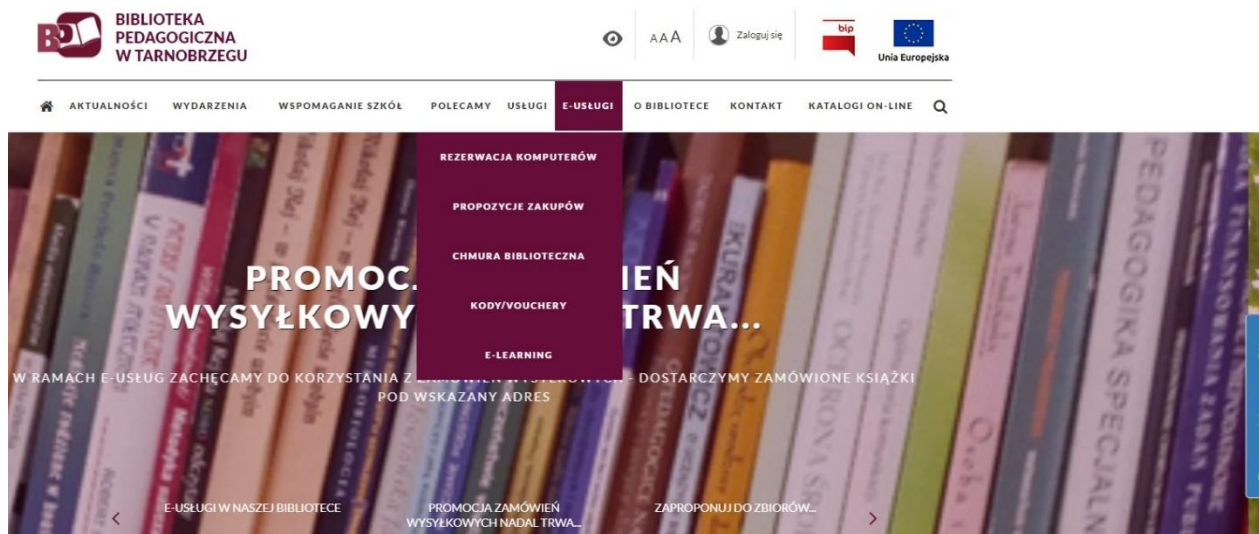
BIBLIOTEKA PEDAGOGICZNA W TARNOBRZEGU

AAA

Zaloguj się

bip

Unia Europejska

AKTUALNOŚCI WYDARZENIA WSPOMAGANIE SZKÓŁ POLECAMY USŁUGI E-USŁUGI O BIBLIOTECE KONTAKT KATALOGI ON-LINE

REZERWACJA KOMPUTERÓW

PROPOZYCJE ZAKUPÓW

CHMURA BIBLIOTECZNA

KODY/VOUCHERY

E-LEARNING

PROMOC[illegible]IEŃ WYSYŁKOWY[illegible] TRWA...

W RAMACH E-USŁUG ZACHĘCAMY DO KORZYSTANIA Z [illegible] - DOSTARCZYMY ZAMÓWIONE KSIĄŻKI POD WSKAZANY ADRES

E-USŁUGI W NASZEJ BIBLIOTECE

PROMOCJA ZAMÓWIEŃ WYSYŁKOWYCH NADAL TRWA...

ZAPROPONUJ DO ZBIORÓW...

PEDAGOGIKA SPECJALNA